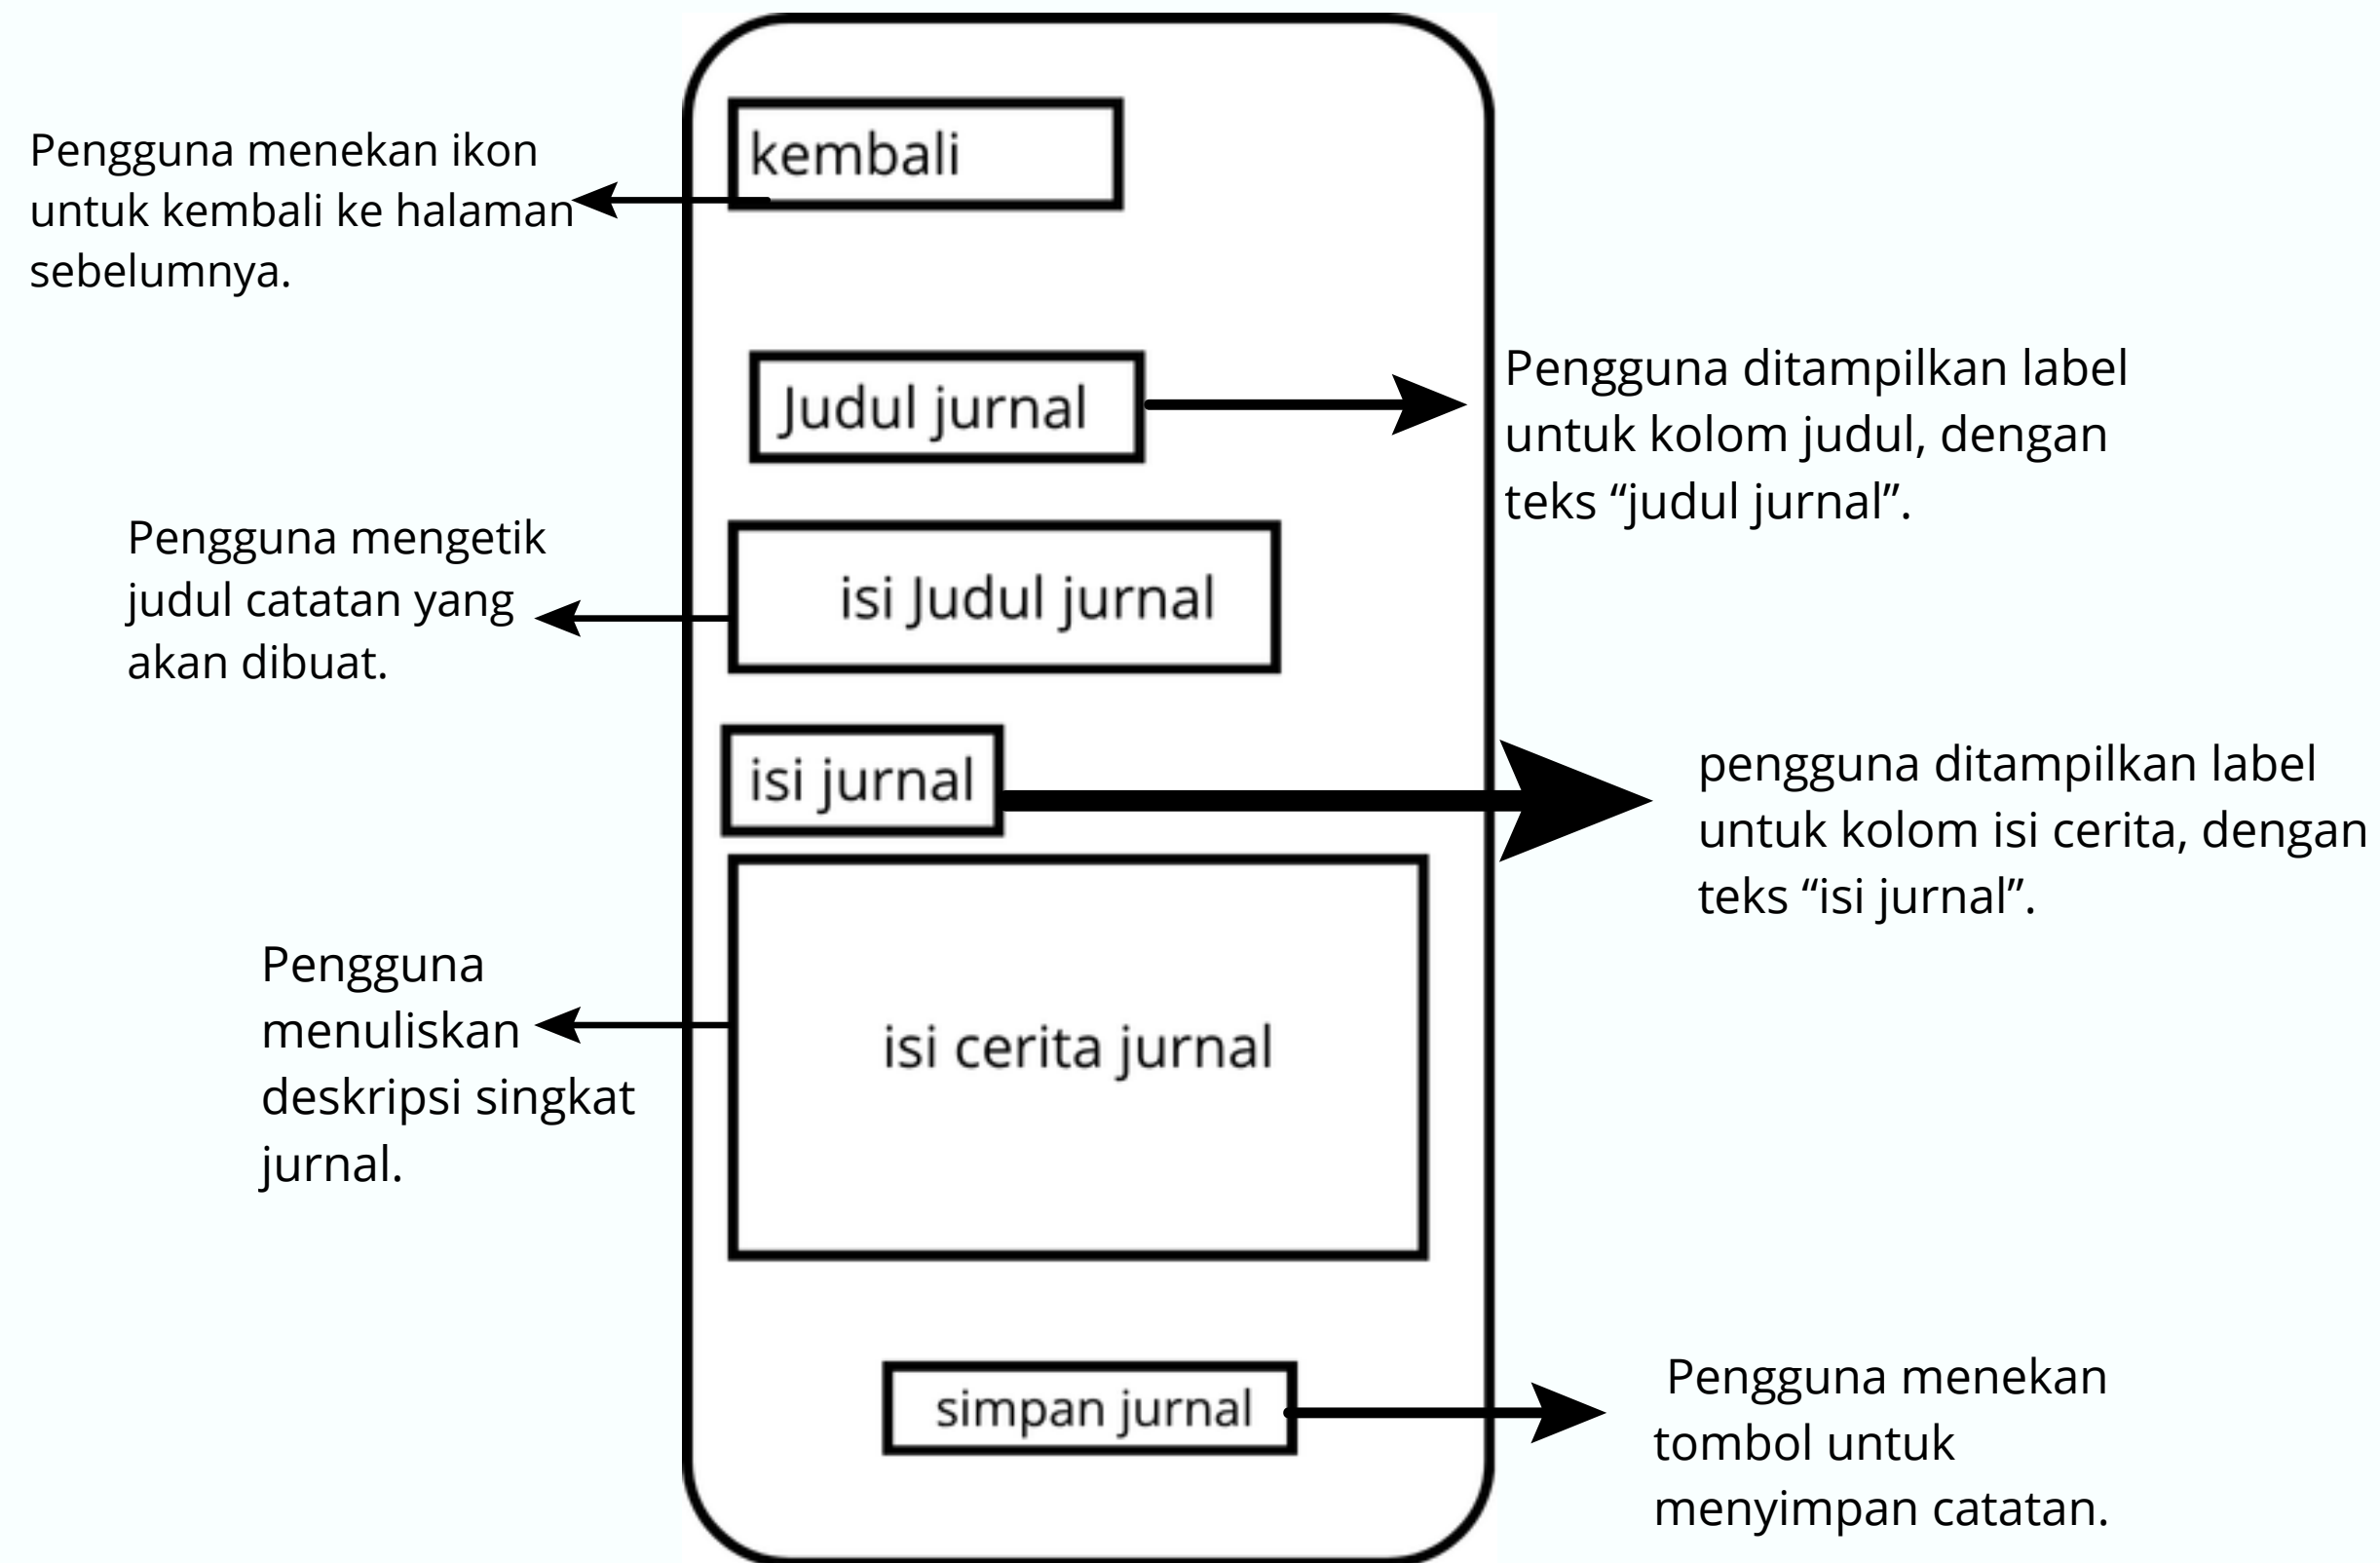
kembali

Pengguna menekan ikon untuk kembali ke halaman sebelumnya.

Judul jurnal

Pengguna ditampilkan label untuk kolom judul, dengan teks “judul jurnal”.

Pengguna mengetik judul catatan yang akan dibuat.

isi Judul jurnal

isi jurnal

pengguna ditampilkan label untuk kolom isi cerita, dengan teks “isi jurnal”.

Pengguna menuliskan deskripsi singkat jurnal.

isi cerita jurnal

simpan jurnal

Pengguna menekan tombol untuk menyimpan catatan.